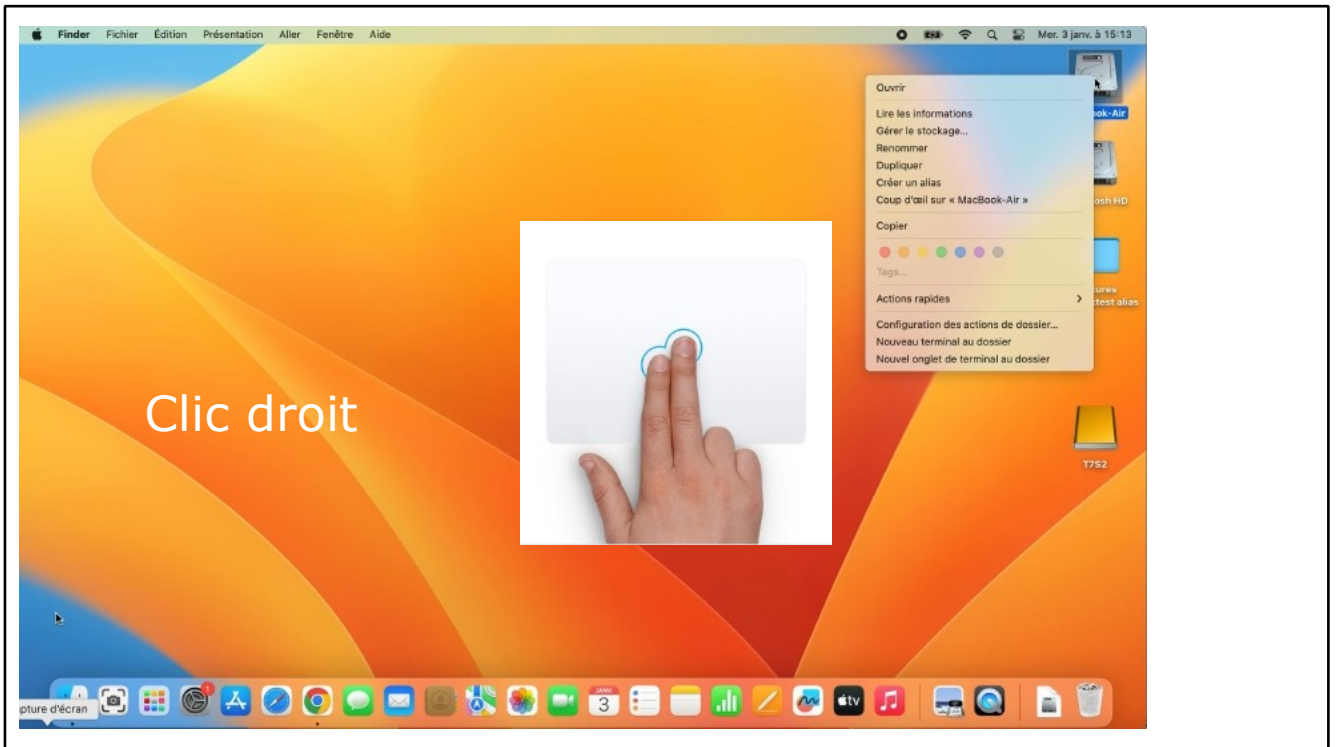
Finder Fichier Édition Présentation Aller Fenêtre Aide

Mer. 3 janv. à 15:13

Ouvrir

Lire les informations
Gérer le stockage...
Renommer
Dupliquer
Créer un alias
Coup d'œil sur « MacBook-Air »

Copier

Tags...

Actions rapides

Configuration des actions de dossier...
Nouveau terminal au dossier
Nouvel onglet de terminal au dossier

ok-Air

osh HD

tures
test alias

T7S2

Clic droit

pture d'écran

JANV
3

tv